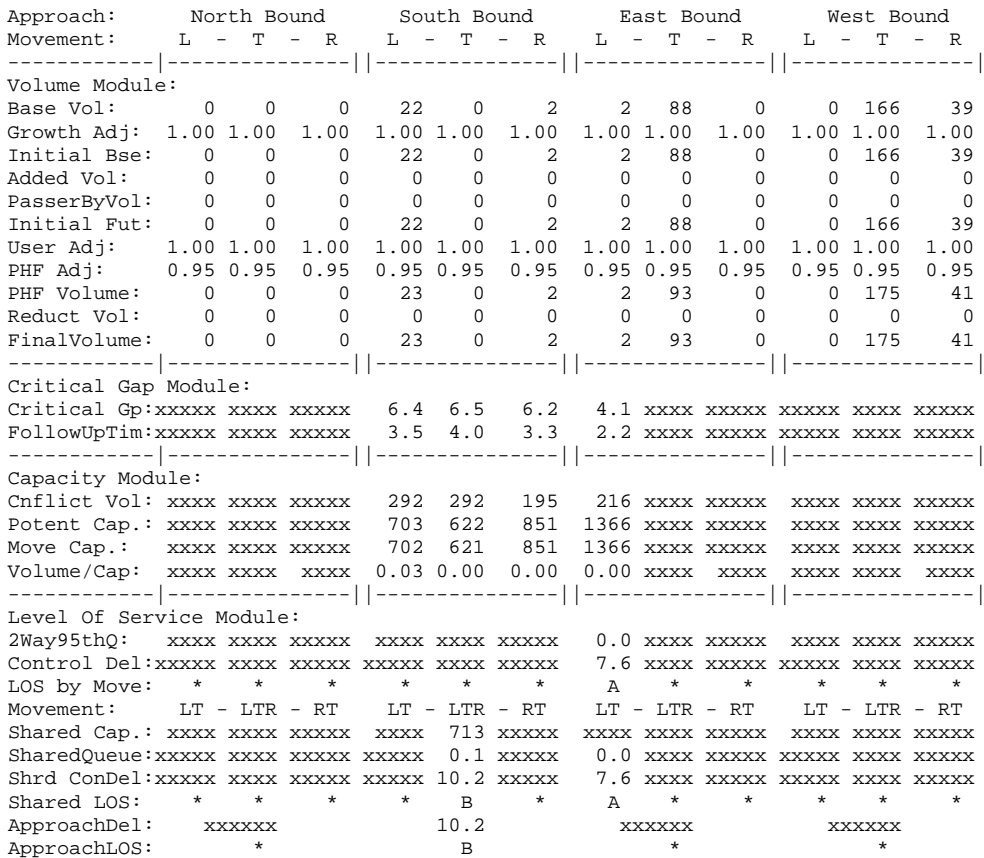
| Approach: | North Bound | | | South Bound | | | East Bound | | | West Bound | | |
|---|---|---|---|---|---|---|---|---|---|---|---|---|
| Movement: | L | T | R | L | T | R | L | T | R | L | T | R |
| **Volume Module:** | | | | | | | | | | | | |
| Base Vol: | 0 | 0 | 0 | 22 | 0 | 2 | 2 | 88 | 0 | 0 | 166 | 39 |
| Growth Adj: | 1.00 | 1.00 | 1.00 | 1.00 | 1.00 | 1.00 | 1.00 | 1.00 | 1.00 | 1.00 | 1.00 | 1.00 |
| Initial Bse: | 0 | 0 | 0 | 22 | 0 | 2 | 2 | 88 | 0 | 0 | 166 | 39 |
| Added Vol: | 0 | 0 | 0 | 0 | 0 | 0 | 0 | 0 | 0 | 0 | 0 | 0 |
| PasserByVol: | 0 | 0 | 0 | 0 | 0 | 0 | 0 | 0 | 0 | 0 | 0 | 0 |
| Initial Fut: | 0 | 0 | 0 | 22 | 0 | 2 | 2 | 88 | 0 | 0 | 166 | 39 |
| User Adj: | 1.00 | 1.00 | 1.00 | 1.00 | 1.00 | 1.00 | 1.00 | 1.00 | 1.00 | 1.00 | 1.00 | 1.00 |
| PHF Adj: | 0.95 | 0.95 | 0.95 | 0.95 | 0.95 | 0.95 | 0.95 | 0.95 | 0.95 | 0.95 | 0.95 | 0.95 |
| PHF Volume: | 0 | 0 | 0 | 23 | 0 | 2 | 2 | 93 | 0 | 0 | 175 | 41 |
| Reduct Vol: | 0 | 0 | 0 | 0 | 0 | 0 | 0 | 0 | 0 | 0 | 0 | 0 |
| FinalVolume: | 0 | 0 | 0 | 23 | 0 | 2 | 2 | 93 | 0 | 0 | 175 | 41 |
| **Critical Gap Module:** | | | | | | | | | | | | |
| Critical Gp: | xxxxx | xxxx | xxxxx | 6.4 | 6.5 | 6.2 | 4.1 | xxxx | xxxxx | xxxxx | xxxx | xxxxx |
| FollowUpTim: | xxxxx | xxxx | xxxxx | 3.5 | 4.0 | 3.3 | 2.2 | xxxx | xxxxx | xxxxx | xxxx | xxxxx |
| **Capacity Module:** | | | | | | | | | | | | |
| Cnflict Vol: | xxxx | xxxx | xxxxx | 292 | 292 | 195 | 216 | xxxx | xxxxx | xxxx | xxxx | xxxxx |
| Potent Cap.: | xxxx | xxxx | xxxxx | 703 | 622 | 851 | 1366 | xxxx | xxxxx | xxxx | xxxx | xxxxx |
| Move Cap.: | xxxx | xxxx | xxxxx | 702 | 621 | 851 | 1366 | xxxx | xxxxx | xxxx | xxxx | xxxxx |
| Volume/Cap: | xxxx | xxxx | xxxx | 0.03 | 0.00 | 0.00 | 0.00 | xxxx | xxxx | xxxx | xxxx | xxxx |
| **Level Of Service Module:** | | | | | | | | | | | | |
| 2Way95thQ: | xxxx | xxxx | xxxxx | xxxx | xxxx | xxxxx | 0.0 | xxxx | xxxxx | xxxx | xxxx | xxxxx |
| Control Del: | xxxxx | xxxx | xxxxx | xxxxx | xxxx | xxxxx | 7.6 | xxxx | xxxxx | xxxxx | xxxx | xxxxx |
| LOS by Move: | * | * | * | * | * | * | A | * | * | * | * | * |
| Movement: | LT | LTR | RT | LT | LTR | RT | LT | LTR | RT | LT | LTR | RT |
| Shared Cap.: | xxxx | xxxx | xxxxx | xxxx | 713 | xxxxx | xxxx | xxxx | xxxxx | xxxx | xxxx | xxxxx |
| SharedQueue: | xxxxx | xxxx | xxxxx | xxxxx | 0.1 | xxxxx | 0.0 | xxxx | xxxxx | xxxxx | xxxx | xxxxx |
| Shrd ConDel: | xxxxx | xxxx | xxxxx | xxxxx | 10.2 | xxxxx | 7.6 | xxxx | xxxxx | xxxxx | xxxx | xxxxx |
| Shared LOS: | * | * | * | * | B | * | A | * | * | * | * | * |
| ApproachDel: | | xxxxxx | | | 10.2 | | | xxxxxx | | | xxxxxx | |
| ApproachLOS: | | * | | | B | | | * | | | * | |